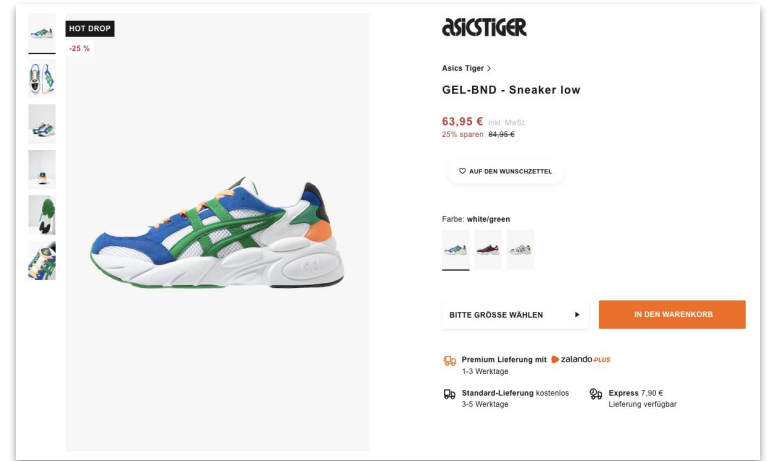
HOT DROP
-25 %

ASICSTIGER

Asics Tiger >

GEL-BND - Sneaker low

63,95 € inkl. MwSt.
25% sparen 84,95 €

AUF DEN WUNSCHZETTEL

Farbe: white/green

BITTE GRÖSSE WÄHLEN

IN DEN WARENKORB

Premium Lieferung mit zalando PLUS
1-3 Werktage

Standard-Lieferung kostenlos
3-5 Werktage

Express 7,90 €
Lieferung verfügbar